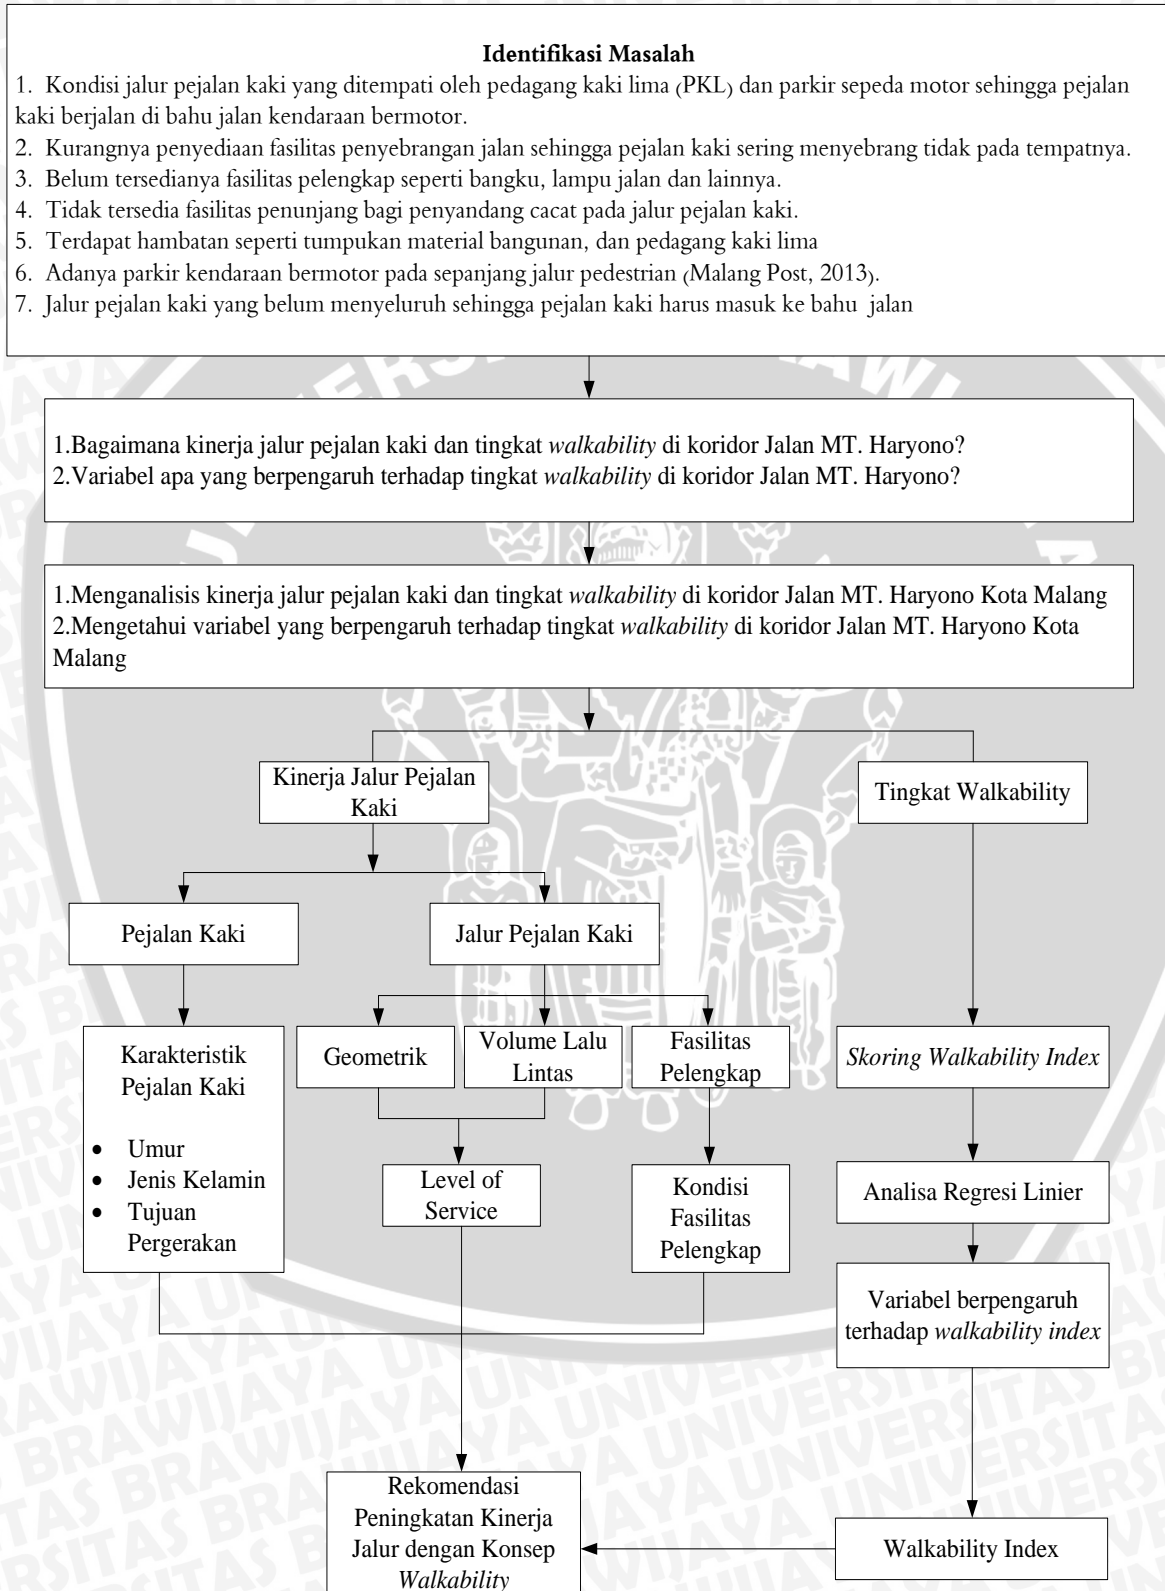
Identifikasi Masalah

1. Kondisi jalur pejalan kaki yang ditempati oleh pedagang kaki lima (PKL) dan parkir sepeda motor sehingga pejalan kaki berjalan di bahu jalan kendaraan bermotor.
2. Kurangnya penyediaan fasilitas penyebrangan jalan sehingga pejalan kaki sering menyebrang tidak pada tempatnya.
3. Belum tersedianya fasilitas pelengkap seperti bangku, lampu jalan dan lainnya.
4. Tidak tersedia fasilitas penunjang bagi penyandang cacat pada jalur pejalan kaki.
5. Terdapat hambatan seperti tumpukan material bangunan, dan pedagang kaki lima
6. Adanya parkir kendaraan bermotor pada sepanjang jalur pedestrian (Malang Post, 2013).
7. Jalur pejalan kaki yang belum menyeluruh sehingga pejalan kaki harus masuk ke bahu jalan

1.Bagaimana kinerja jalur pejalan kaki dan tingkat *walkability* di koridor Jalan MT. Haryono?
2.Variabel apa yang berpengaruh terhadap tingkat *walkability* di koridor Jalan MT. Haryono?

1.Menganalisis kinerja jalur pejalan kaki dan tingkat *walkability* di koridor Jalan MT. Haryono Kota Malang
2.Mengetahui variabel yang berpengaruh terhadap tingkat *walkability* di koridor Jalan MT. Haryono Kota Malang

Kinerja Jalur Pejalan Kaki

Tingkat Walkability

Pejalan Kaki

Jalur Pejalan Kaki

Karakteristik Pejalan Kaki
• Umur
• Jenis Kelamin
• Tujuan Pergerakan

Geometrik

Volume Lalu Lintas

Fasilitas Pelengkap

*Skoring Walkability Index*

Level of Service

Kondisi Fasilitas Pelengkap

Analisa Regresi Linier

Variabel berpengaruh terhadap *walkability index*

Rekomendasi Peningkatan Kinerja Jalur dengan Konsep *Walkability*

Walkability Index